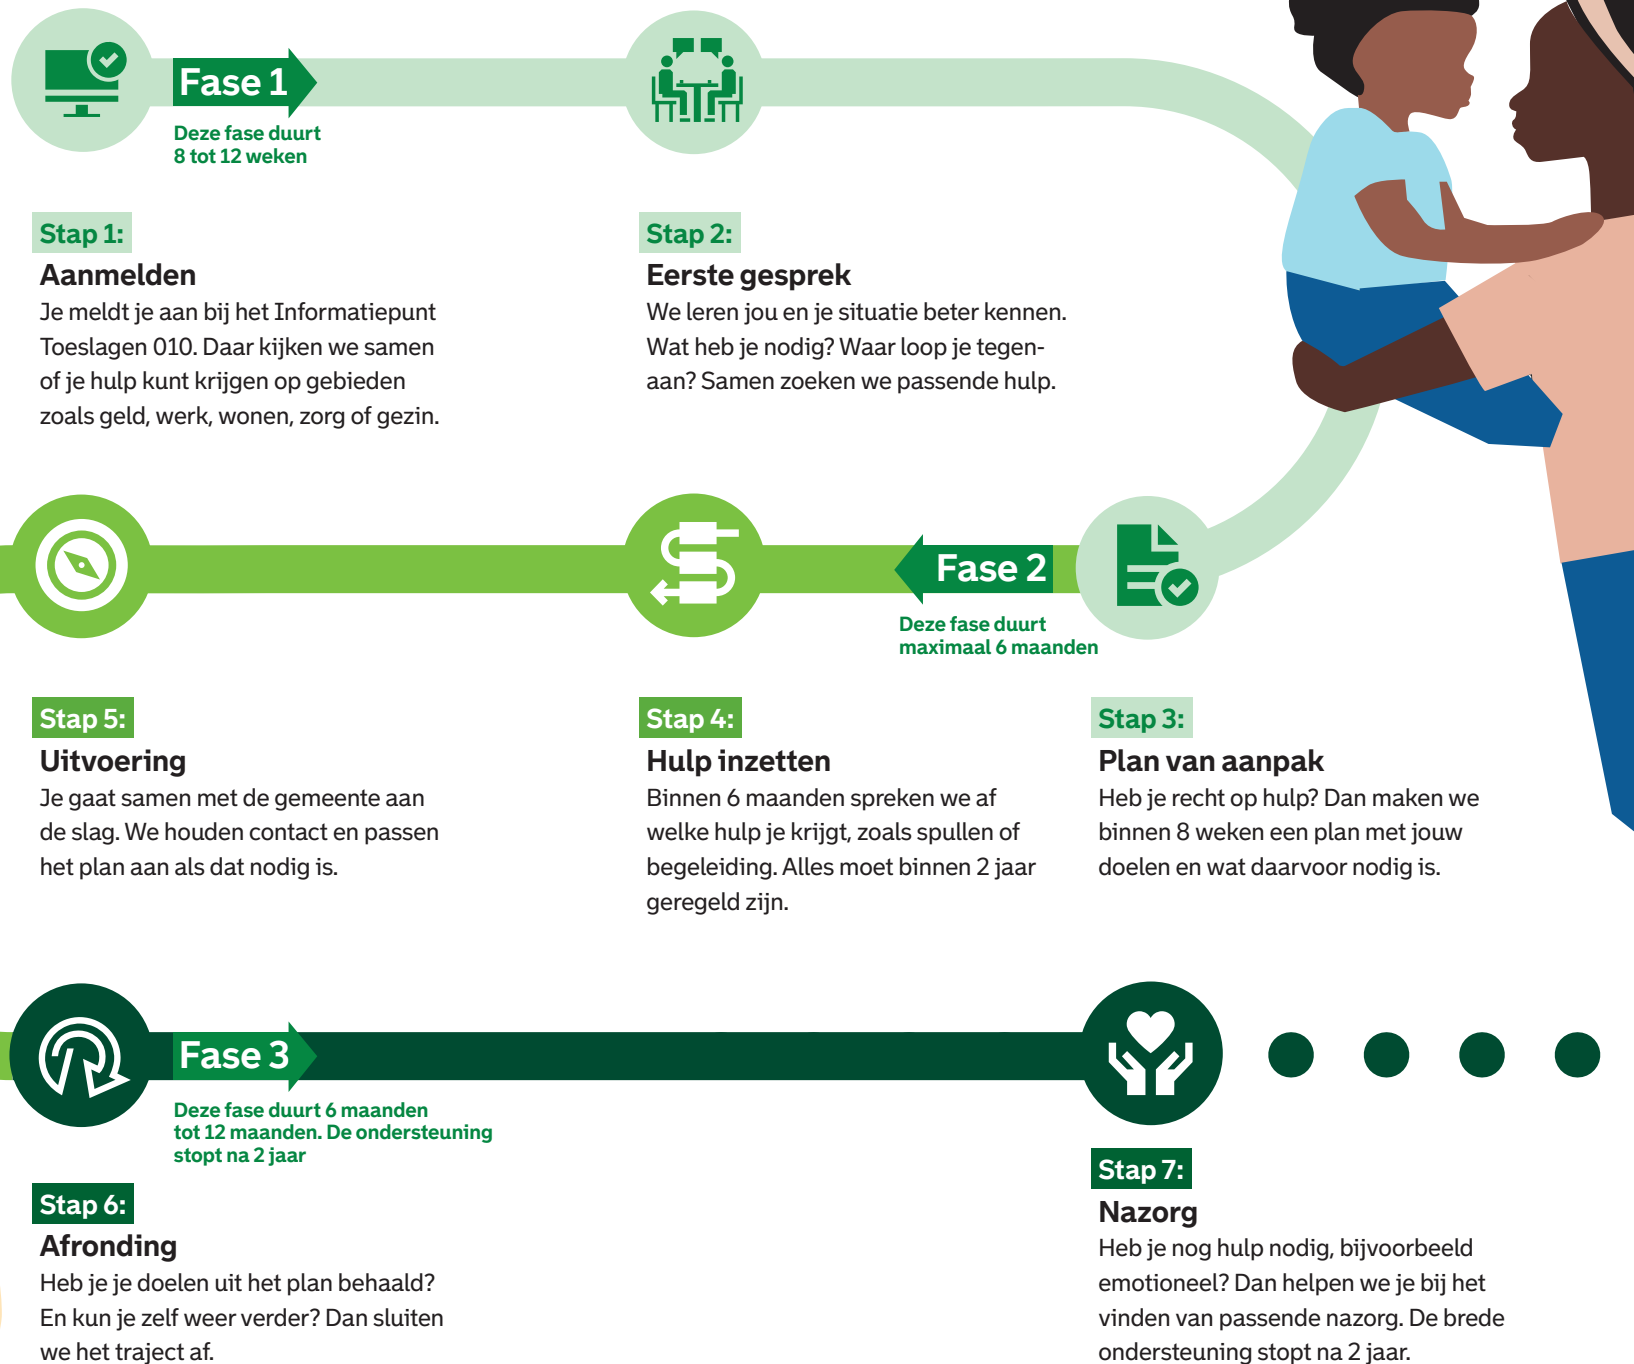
Fase 1

Deze fase duurt 8 tot 12 weken

Stap 1:
Aanmelden
Je meldt je aan bij het Informatiepunt Toeslagen 010. Daar kijken we samen of je hulp kunt krijgen op gebieden zoals geld, werk, wonen, zorg of gezin.

Stap 2:
Eerste gesprek
We leren jou en je situatie beter kennen. Wat heb je nodig? Waar loop je tegenaan? Samen zoeken we passende hulp.

Fase 2

Deze fase duurt maximaal 6 maanden

Stap 5:
Uitvoering
Je gaat samen met de gemeente aan de slag. We houden contact en passen het plan aan als dat nodig is.

Stap 4:
Hulp inzetten
Binnen 6 maanden spreken we af welke hulp je krijgt, zoals spullen of begeleiding. Alles moet binnen 2 jaar geregeld zijn.

Stap 3:
Plan van aanpak
Heb je recht op hulp? Dan maken we binnen 8 weken een plan met jouw doelen en wat daarvoor nodig is.

Fase 3

Deze fase duurt 6 maanden tot 12 maanden. De ondersteuning stopt na 2 jaar

Stap 6:
Afronding
Heb je je doelen uit het plan behaald? En kun je zelf weer verder? Dan sluiten we het traject af.

Stap 7:
Nazorg
Heb je nog hulp nodig, bijvoorbeeld emotioneel? Dan helpen we je bij het vinden van passende nazorg. De brede ondersteuning stopt na 2 jaar.